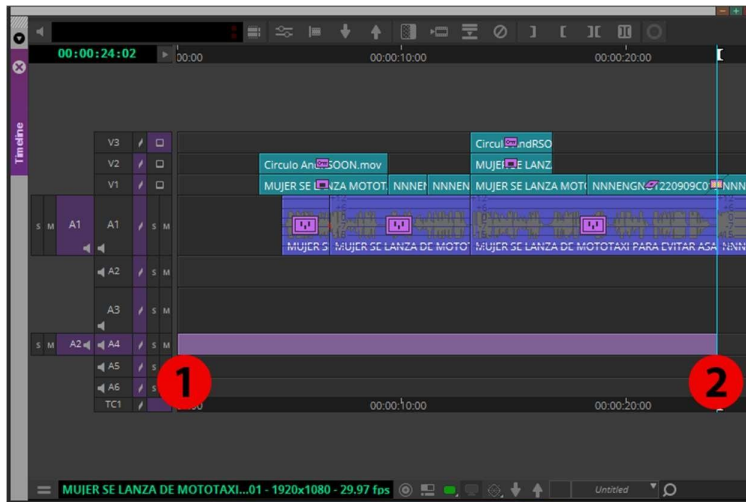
00:00:24:02
00:00
00:00:10:00
00:00:20:00
Timeline
V3
V2
V1
Circul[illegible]ndRSO
Circulo An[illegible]SOON.mov
MUJER SE LANZ
MUJER SE L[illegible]ZA MOTOT
NNNEI
NNNEN
MUJER SE LANZA MOT
NNNENGN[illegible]220909C0
NNN
S M A1 A1 S M
MUJER S
MUJER SE LANZA DE MOTOT
MUJER SE LANZA DE MOTOTAXI PARA EVITAR ASA
NNN
A2 S M
A3 S M
S M A2 A4 S M
A5 S
A6 S
TC1
1
2
00:00
00:00:10:00
00:00:20:00
MUJER SE LANZA DE MOTOTAXI...01 - 1920x1080 - 29.97 fps
Untitled